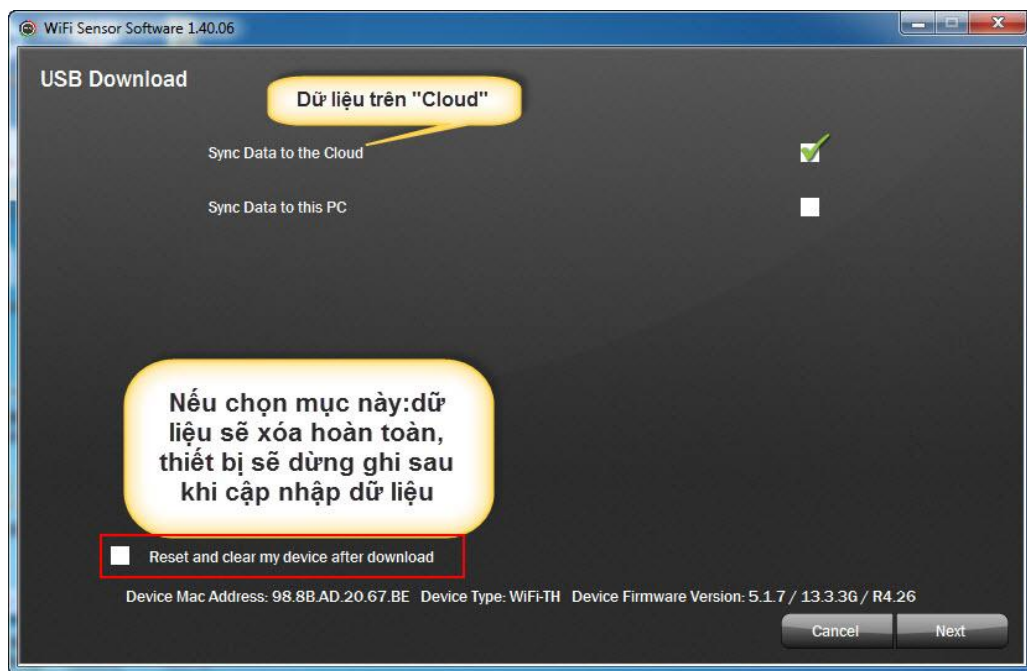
WiFi Sensor Software 1.40.06

USB Download

Dữ liệu trên "Cloud"

Sync Data to the Cloud

Sync Data to this PC

Nếu chọn mục này:dữ liệu sẽ xóa hoàn toàn, thiết bị sẽ dừng ghi sau khi cập nhập dữ liệu

Reset and clear my device after download

Device Mac Address: 98.8B.AD.20.67.BE Device Type: WiFi-TH Device Firmware Version: 5.1.7 / 13.3.3G / R4.26

Cancel

Next